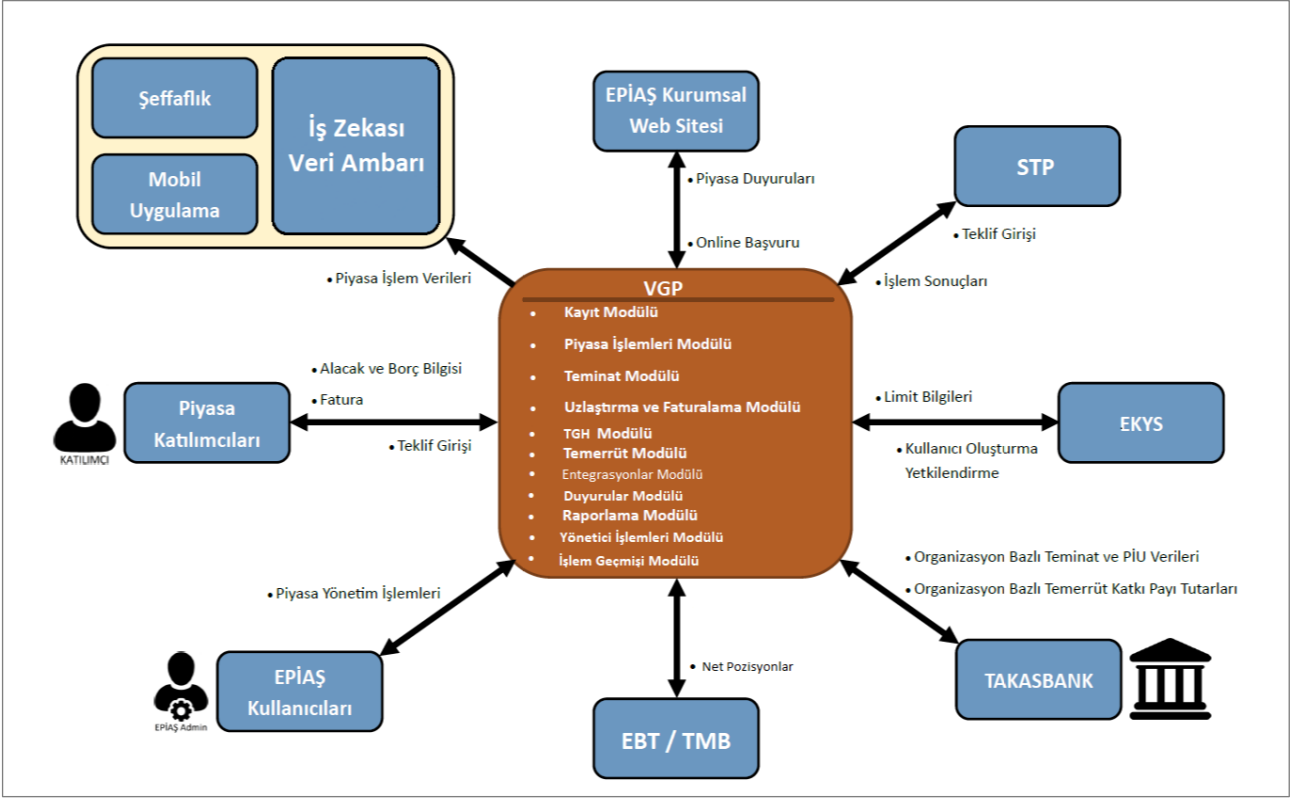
Şeffaflık

Mobil Uygulama

İş Zekası Veri Ambarı

EPİAŞ Kurumsal Web Sitesi

STP

• Piyasa Duyuruları

• Online Başvuru

• Teklif Girişi

• İşlem Sonuçları

• Piyasa İşlem Verileri

VGP
• Kayıt Modülü
• Piyasa İşlemleri Modülü
• Teminat Modülü
• Uzlaştırma ve Faturalama Modülü
• TGH Modülü
• Temerrüt Modülü
• Entegrasyonlar Modülü
• Duyurular Modülü
• Raporlama Modülü
• Yönetici İşlemleri Modülü
• İşlem Geçmişi Modülü

• Alacak ve Borç Bilgisi
• Fatura
• Teklif Girişi

KATILIMCI

Piyasa Katılımcıları

• Limit Bilgileri

• Kullanıcı Oluşturma Yetkilendirme

EKYS

• Organizasyon Bazlı Teminat ve PİU Verileri
• Organizasyon Bazlı Temerrüt Katkı Payı Tutarları

• Piyasa Yönetim İşlemleri

EPİAŞ Admin

EPİAŞ Kullanıcıları

• Net Pozisyonlar

EBT / TMB

TAKASBANK